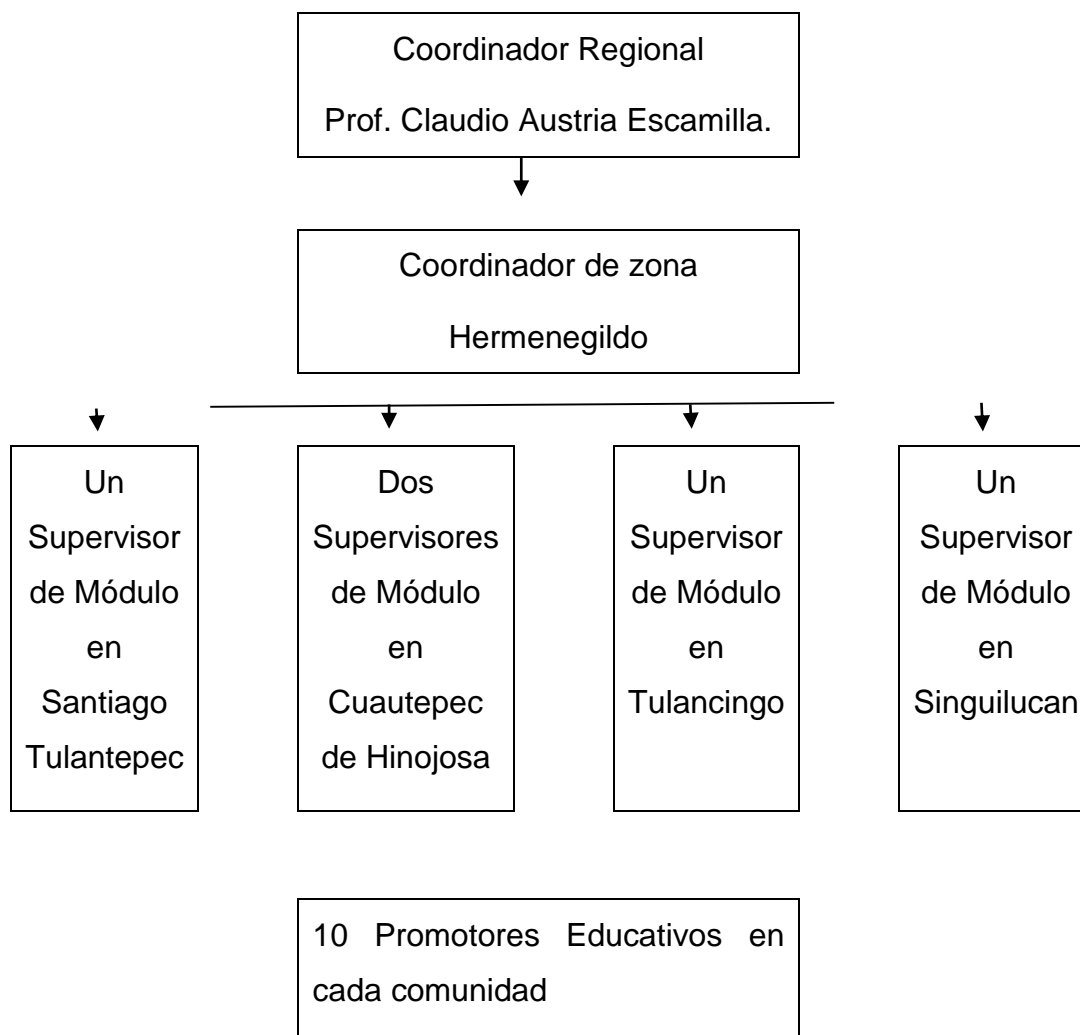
Coordinador Regional

Prof. Claudio Austria Escamilla.

Coordinador de zona

Hermenegildo

Un Supervisor de Módulo en Santiago Tulantepec

Dos Supervisores de Módulo en Cuautepec de Hinojosa

Un Supervisor de Módulo en Tulancingo

Un Supervisor de Módulo en Singuilucan

10 Promotores Educativos en cada comunidad